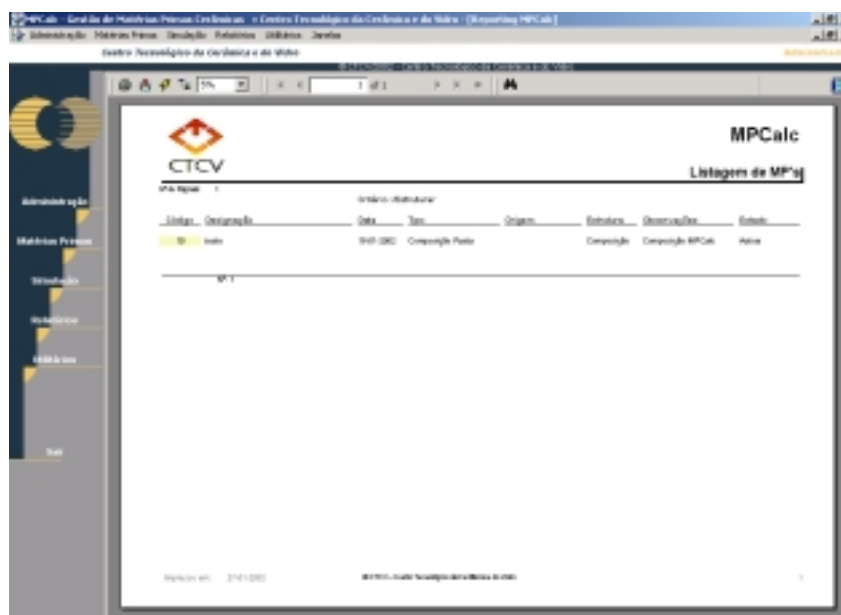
MPCalc - Gestão de Matérias Primas Cerâmicas - Centro Tecnológico da Cerâmica e do Vidro - [Reporting MPCalc]
Administração Matérias Primas Simulação Relatórios Utilitários Janelas
Centro Tecnológico da Cerâmica e do Vidro
Administrador
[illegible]
5%
1 of 1

Administração
Matérias Primas
Simulação
Relatórios
Utilitários
Sair

CTCV
MPCalc
Listagem de MP's
Nº de Registos: 1
Critério: Estruturar

| Código | Designação | Data | Tipo | Origem | Estrutura | Observações | Estado |
|---|---|---|---|---|---|---|---|
| 51 | teste | 19-07-2002 | Composição Pasta | | Composição | Composição MPCalc | Activo |

Nº 1

Impresso em: 27-07-2002 | ©CTCV - Centro Tecnológico da Cerâmica e do Vidro | 1